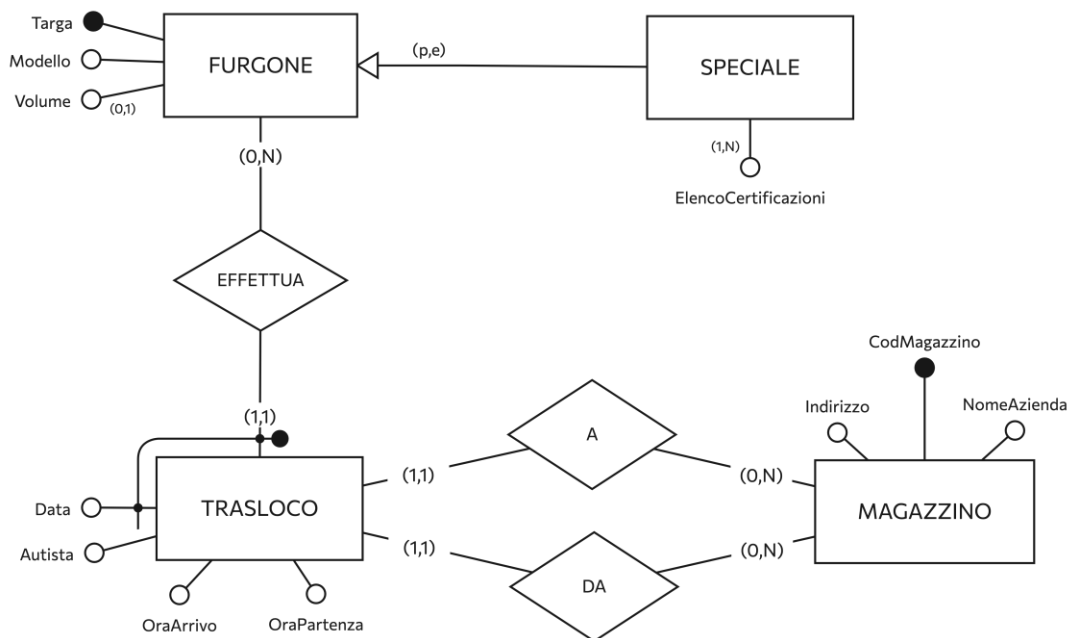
Targa
Modello
Volume
(0,1)
FURGONE
(p,e)
SPECIALE
(1,N)
ElencoCertificazioni
(0,N)
EFFETTUA
(1,1)
CodMagazzino
Indirizzo
NomeAzienda
A
(1,1)
(0,N)
Data
TRASLOCO
MAGAZZINO
Autista
(1,1)
(0,N)
DA
OraArrivo
OraPartenza